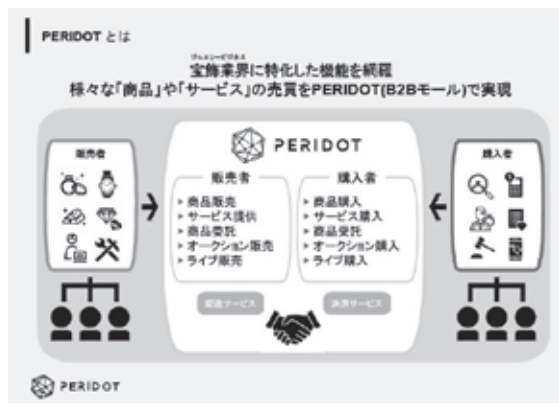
PERIDOT とは

ジュエリービジネス
宝飾業界に特化した機能を網羅
様々な「商品」や「サービス」の売買をPERIDOT(B2Bモール)で実現

販売者

PERIDOT

販売者
・商品販売
・サービス提供
・商品委託
・オークション販売
・ライブ販売

購入者
・商品購入
・サービス購入
・商品受託
・オークション購入
・ライブ購入

配送サービス

決済サービス

購入者

PERIDOT